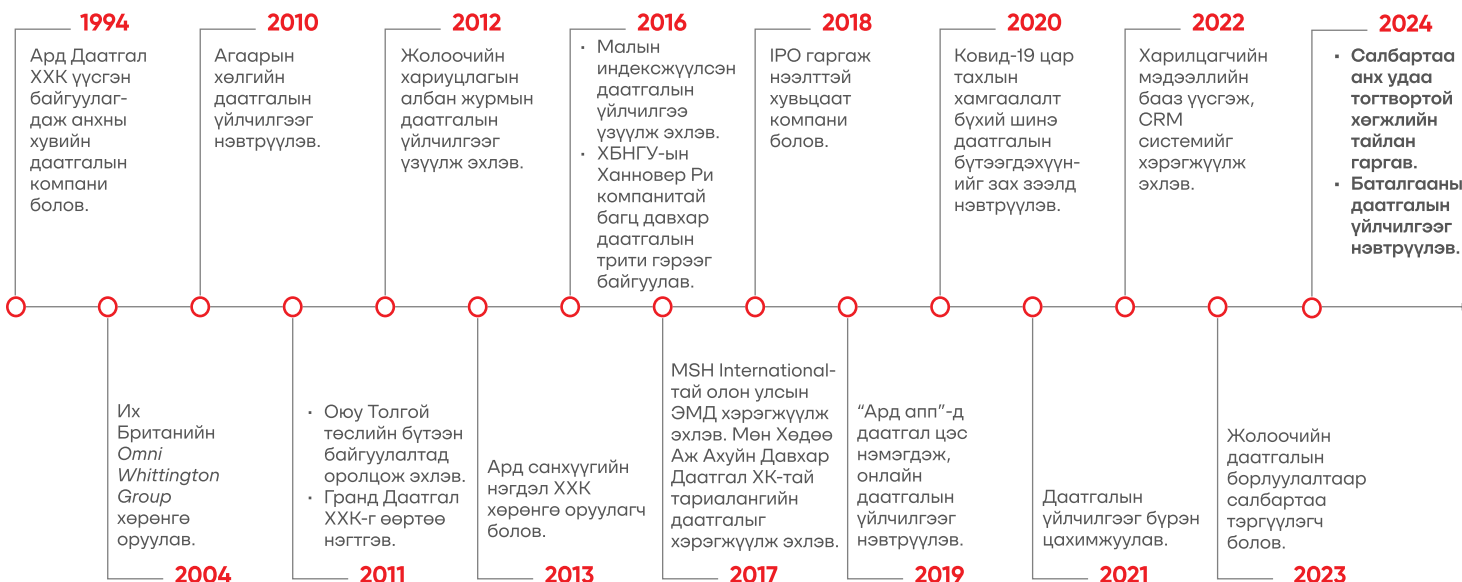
1994

Ард Даатгал ХХК үүсгэн байгуулагдаж анхны хувийн даатгалын компани болов.

2010

Агаарын хөлгийн даатгалын үйлчилгээг нэвтрүүлэв.

2012

Жолоочийн хариуцлагын албан журмын даатгалын үйлчилгээг үзүүлж эхлэв.

2016

- Малын индексжүүлсэн даатгалын үйлчилгээ үзүүлж эхлэв.
- ХБНГУ-ын Ханновер Ри компанитай багц давхар даатгалын трити гэрээг байгуулав.

2018

IPO гаргаж нээлттэй хувьцаат компани болов.

2020

Ковид-19 цар тахлын хамгаалалт бүхий шинэ даатгалын бүтээгдэхүүнийг зах зээлд нэвтрүүлэв.

2022

Харилцагчийн мэдээллийн бааз үүсгэж, CRM системийг хэрэгжүүлж эхлэв.

2024

- Салбартаа анх удаа тогтвортой хөгжлийн тайлан гаргав.
- Баталгааны даатгалын үйлчилгээг нэвтрүүлэв.

Их Британийн Omni Whittington Group хөрөнгө оруулав.

2004

- Оюу Толгой төслийн бүтээн байгуулалтад оролцож эхлэв.
- Гранд Даатгал ХХК-г өөртөө нэгтгэв.

2011

Ард санхүүгийн нэгдэл ХХК хөрөнгө оруулагч болов.

2013

MSH International-тай олон улсын ЭМД хэрэгжүүлж эхлэв. Мөн Хөдөө Аж Ахуйн Давхар Даатгал ХК-тай тариалангийн даатгалыг хэрэгжүүлж эхлэв.

2017

“Ард апп”-д даатгал цэс нэмэгдэж, онлайн даатгалын үйлчилгээг нэвтрүүлэв.

2019

Даатгалын үйлчилгээг бүрэн цахимжуулав.

2021

Жолоочийн даатгалын борлуулалтаар салбартаа тэргүүлэгч болов.

2023